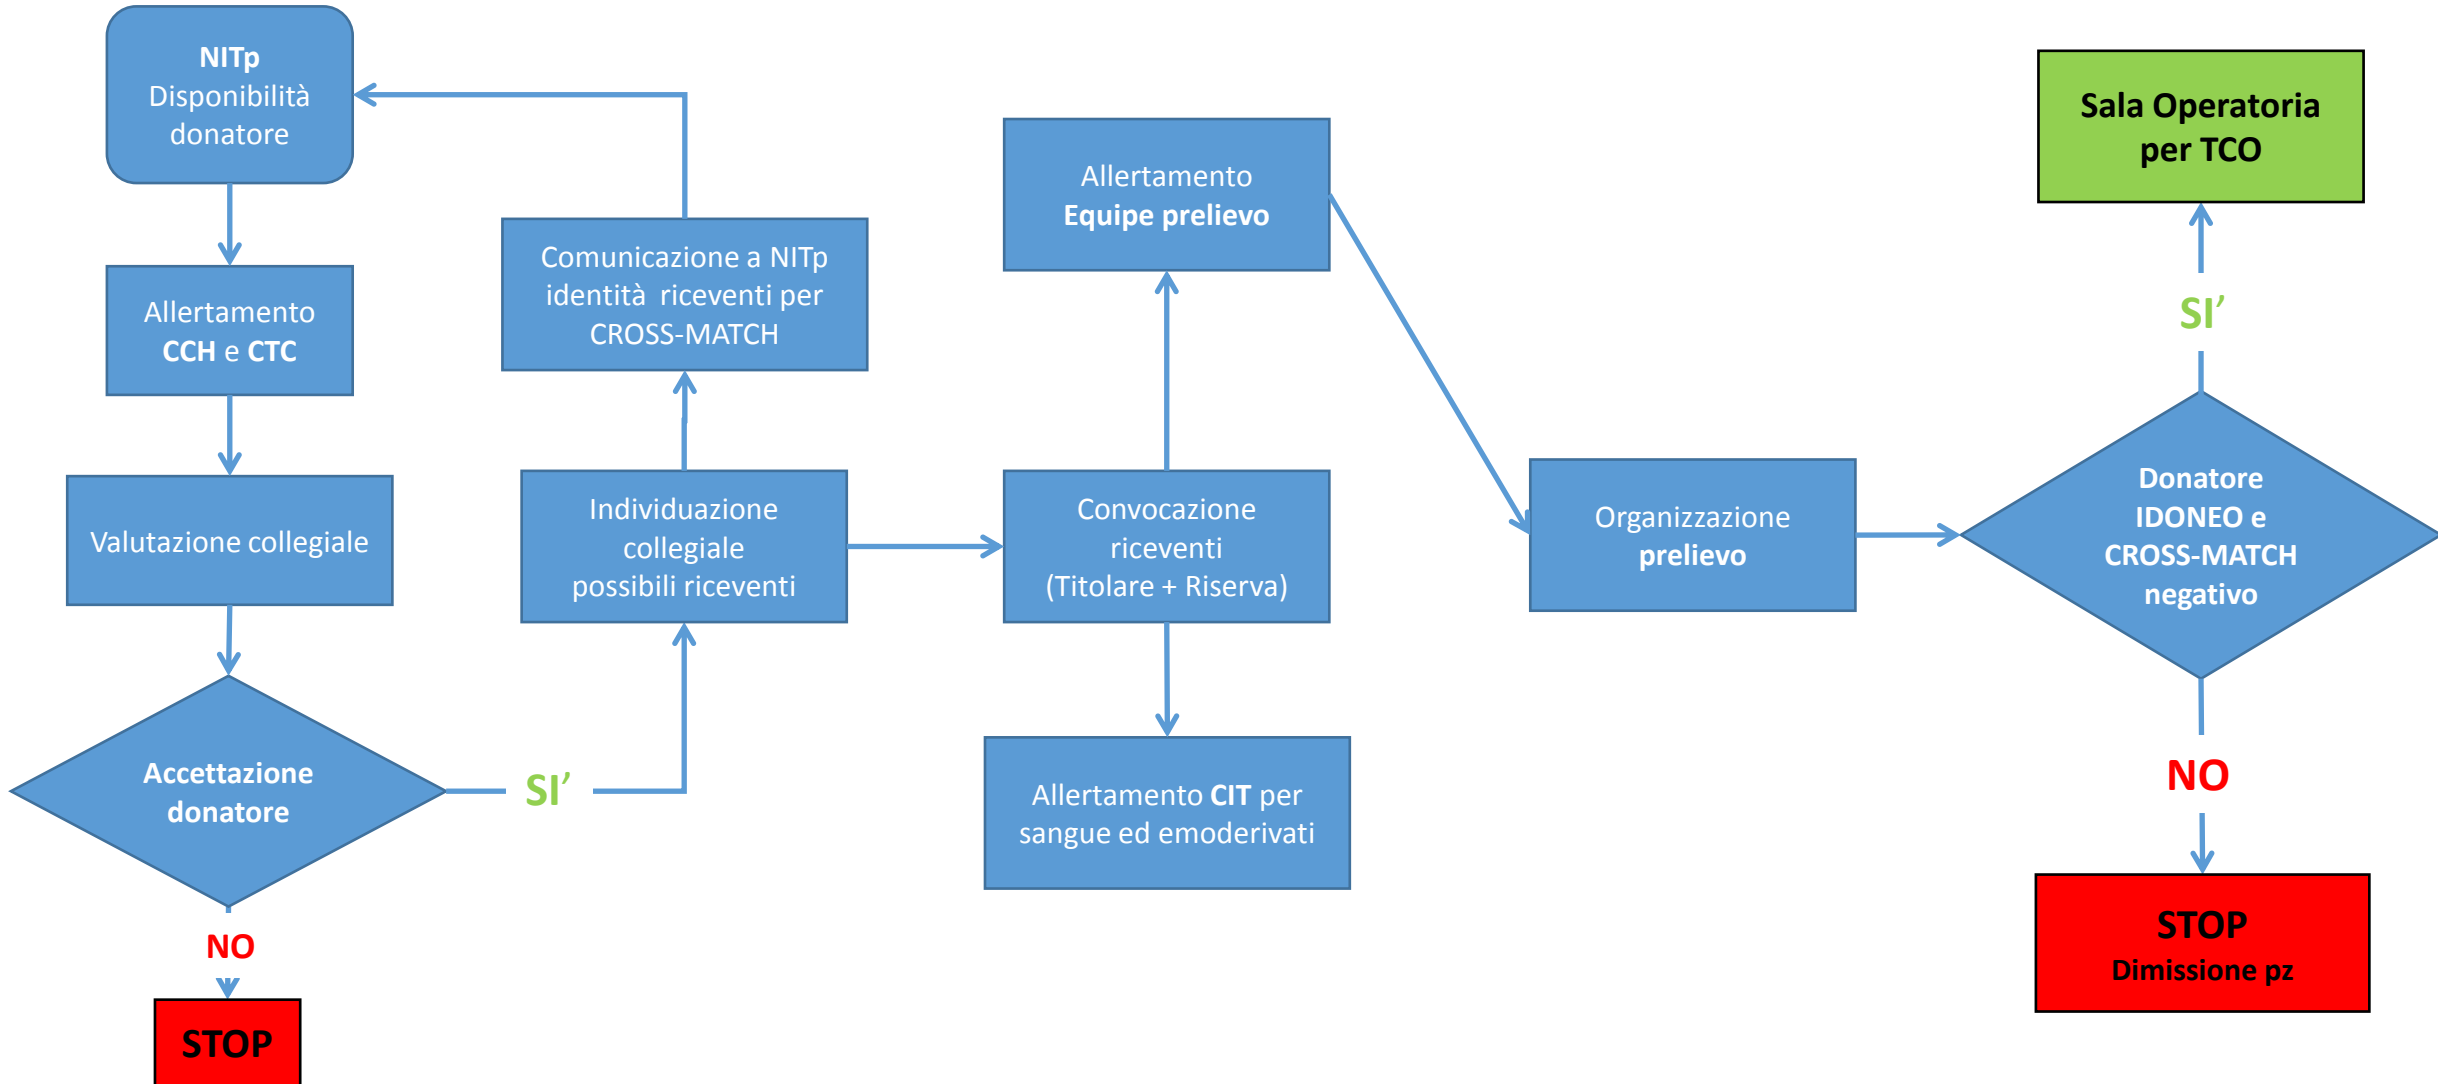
NITp
Disponibilità donatore

Allertamento
CCH e CTC

Valutazione collegiale

Accettazione donatore

NO

STOP

SI'

Individuazione collegiale possibili riceventi

Comunicazione a NITp identità riceventi per CROSS-MATCH

Convocazione riceventi
(Titolare + Riserva)

Allertamento
Equipe prelievo

Allertamento CIT per sangue ed emoderivati

Organizzazione prelievo

Donatore IDONEO e CROSS-MATCH negativo

SI'

Sala Operatoria per TCO

NO

STOP
Dimissione pz